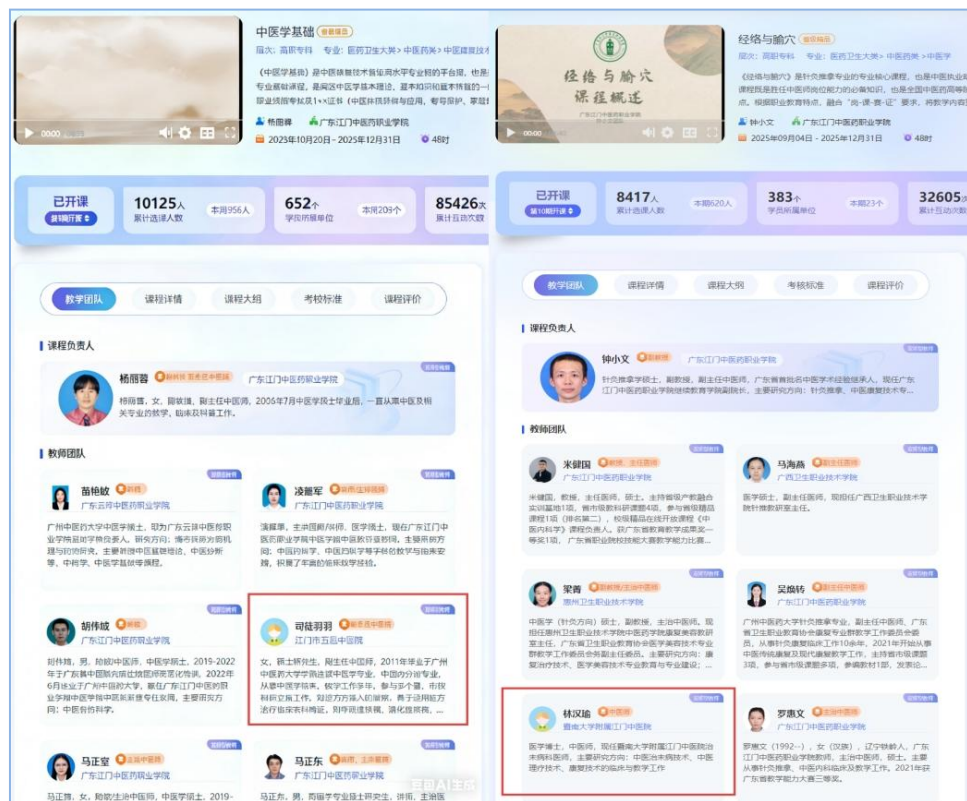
中医学基础 省级精品

层次：高职专科 专业：医药卫生大类 > 中医药类 > 中医康复技术

《中医学基础》是中医类整体专业课程水平的平台，也是……本专业基础课程，是阐述中医学基本理论、基本知识和基本技能的……职业技能等级证书及1+X证书（中医体质评估与应用，看专照护，家庭护……

杨丽蓉 广东江门中医药职业学院

2025年10月20日 - 2025年12月31日 48时

已开课 第6期开课

10125人 累计选课人数 本周956人

652个 学员所属单位 本周209个

85426次 累计互动次数

教学团队 课程详情 课程大纲 考核标准 课程评价

课程负责人

杨丽蓉 副教授 副主任中医师 广东江门中医药职业学院

杨丽蓉，女，副教授，副主任中医师，2005年7月中医学院士毕业后，一直从事中医及相关专业的教学，临床及科研工作。

教师团队

苗艳敏 讲师 广东云浮中医药职业学院

广州中医药大学中医学硕士，现为广东云浮中医药职业学院中医学教研室教师。研究方向：情志病与抑郁症、中医药文化，主要承担中医基础理论、中医诊断等、中药学、中医学基础等课程。

凌丽军 讲师/主治中医师 广东江门中医药职业学院

凌丽军，主治医师/讲师，医学硕士，现在广东江门中医药职业学院中医学院中医教研室教师，主要研究方向：中医药治疗、中医药医学等学科的教学与临床实践，积累了丰富的临床教学经验。

胡伟成 讲师 广东江门中医药职业学院

胡伟成，男，助教中医师，中医学硕士，2019-2022年于广东云浮中医药职业学院从事教学，2022年6月至今于广州中医药大学，就在广东江门中医药职业学院中医教研室任教从事，主要研究方向：中医骨伤科学。

司徒羽羽 副主任中医师 江门市五邑中医院

女，硕士研究生，副主任中医师，2011年毕业于广州中医药大学并进入江门市五邑中医院，中医内分泌专业，从事中医学临床、教学工作十余年，参与多个项目，在校科研立项工作，对运方方法入的研究，善于运用经方治疗临床常见病证，如呼吸道疾病、消化道疾病、……

马正莹 主治中医师 广东江门中医药职业学院

马正莹，女，助教/主治中医师，中医学硕士，2019-

马正东 副教授，主治中医师 广东江门中医药职业学院

马正东，男，两届学专业硕士研究生，讲师，主治医

经络与腧穴 省级精品

层次：高职专科 专业：医药卫生大类 > 中医药类 > 中医学

《经络与腧穴》是针灸推拿专业的专业核心课程，也是中医执业……课程既是针灸推拿专业的基础课程，也是全国中医药高等……应。根据职业教育特点，融合"岗-课-赛-证"要求，将教学内容……

经络与腧穴 课程概述

钟小文 广东江门中医药职业学院

2025年09月04日 - 2025年12月31日 48时

已开课 第10期开课

8417人 累计选课人数 本周620人

383个 学员所属单位 本周23个

32605次 累计互动次数

教学团队 课程详情 课程大纲 考核标准 课程评价

课程负责人

钟小文 副教授 广东江门中医药职业学院

针灸推拿学硕士，副教授，副主任中医师，广东省首批名中医学术经验继承人，现任广东江门中医药职业学院继续教育学院副院长，主要研究方向：针灸推拿、中医康复技术专……

教师团队

米健国 教授，主任医师 广东江门中医药职业学院

米健国，教授，主任医师，硕士，主持省级产教融合实训基地1项，省市级教科研课题4项，参与省级精品课程1项（排名第二），校级精品在线开放课程《中医内科学》课程负责人，获广东省教育教学成果奖一等奖1项，广东省职业院校技能大赛教学能力比赛……

马海燕 副主任医师 广西卫生职业技术学院

马海燕，女，副主任医师，现担任广西卫生职业技术学院针推教研室主任。

梁菁 副教授/主治中医师 惠州卫生职业技术学院

中医学（针灸方向）硕士，副教授，主治中医师，现任惠州卫生职业技术学院中医学院康复教研室教研室主任，广东省卫生职业教育协会康复治疗专业教学工作委员会委员会副主任委员，主要研究方向：康复治疗技术、医学美容技术专业教育与专业建设；……

吴焕转 副主任中医师 广东江门中医药职业学院

广州中医药大学针灸推拿专业，副主任中医师，广东省卫生职业教育协会康复专业教育工作委员会委员，从事针灸推拿、临床工作10余年，2021年开始从事中医传统康复及现代康复教学工作，主持省市级课题3项，参与省市级课题多项，参编教材1部，发表论……

林汉瑜 中医师 暨南大学附属江门中医院

医学博士，中医师，现任暨南大学附属江门中医院治未病科医师，主要研究方向：中医治未病技术，中医理疗技术，康复技术的临床与教学工作

罗惠文 讲师 广东江门中医药职业学院

罗惠文（1992-），女（汉族），辽宁铁岭人，广东江门中医药职业学院教师，主治中医师，硕士。主要从事针灸推拿、中医内科临床及教学工作。2021年获广东省教学能力大赛三等奖。

豆包AI生成